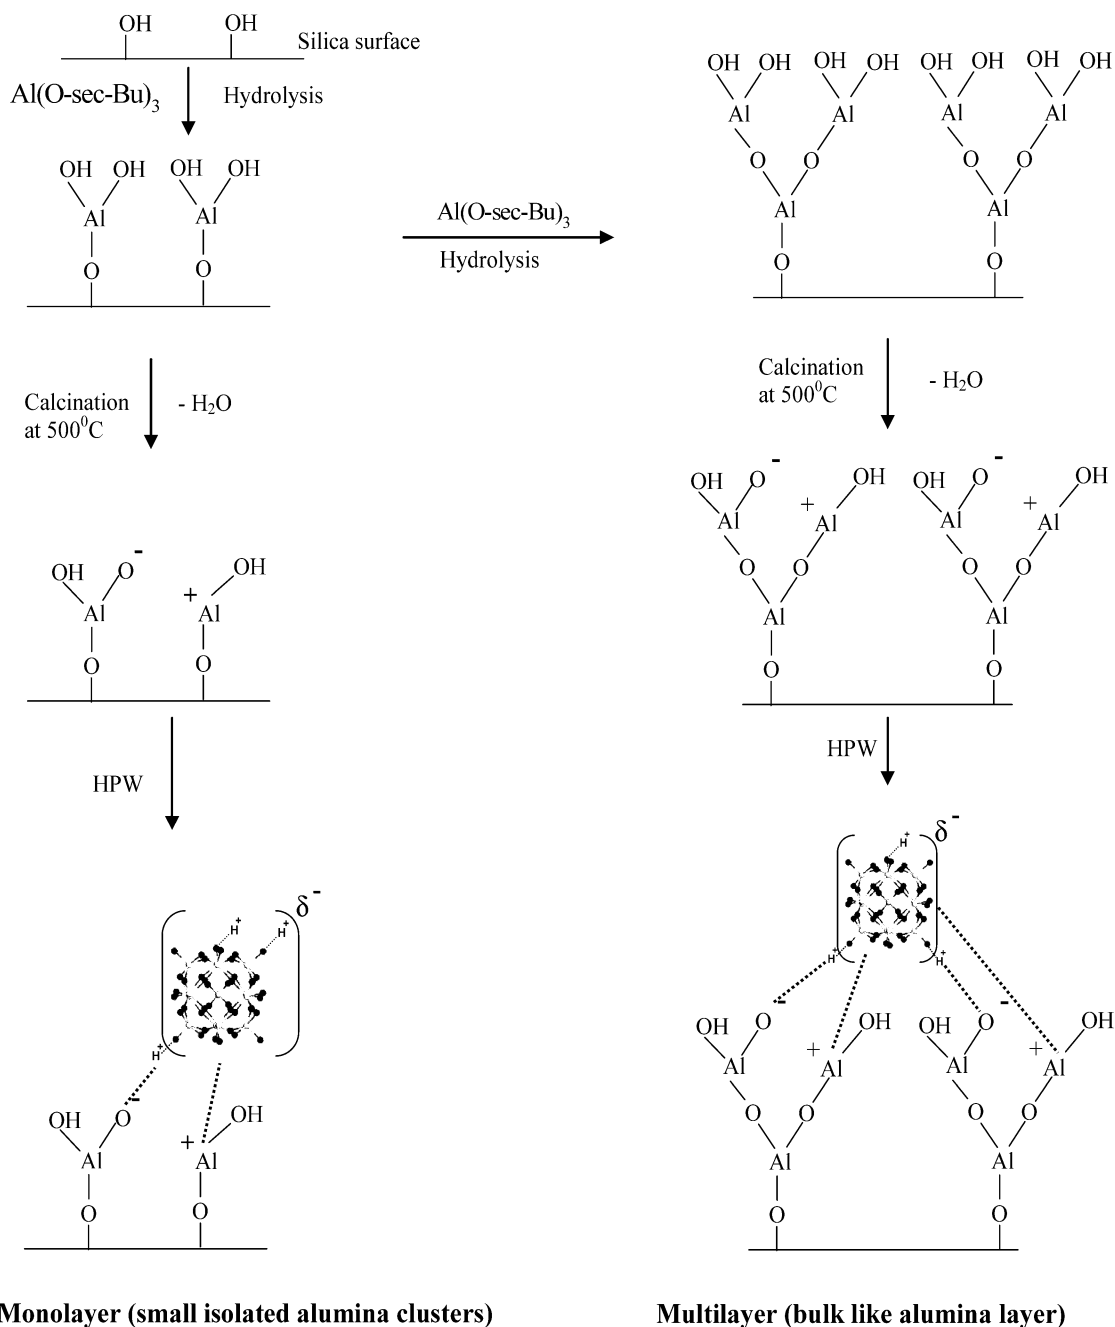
OH OH
Silica surface

$Al(O\text{-}sec\text{-}Bu)_3$ Hydrolysis

OH OH OH OH
Al Al
O O

$Al(O\text{-}sec\text{-}Bu)_3$
Hydrolysis

OH OH OH OH OH OH OH OH
Al Al Al Al
O O O O
Al Al
O O

Calcination at $500^0C$ - $H_2O$

Calcination at $500^0C$ - $H_2O$

OH O$^-$ + OH OH O$^-$ + OH
Al Al Al Al
O O O O
Al Al
O O

OH O$^-$ + OH
Al Al
O O

HPW

HPW

$\delta^-$
$H^+$ $H^+$ $H^+$

OH O$^-$ + OH
Al Al
O O

$\delta^-$
$H^+$ $H^+$ $H^+$

OH O$^-$ + OH OH O$^-$ + OH
Al Al Al Al
O O O O
Al Al
O O

Monolayer (small isolated alumina clusters)

Multilayer (bulk like alumina layer)